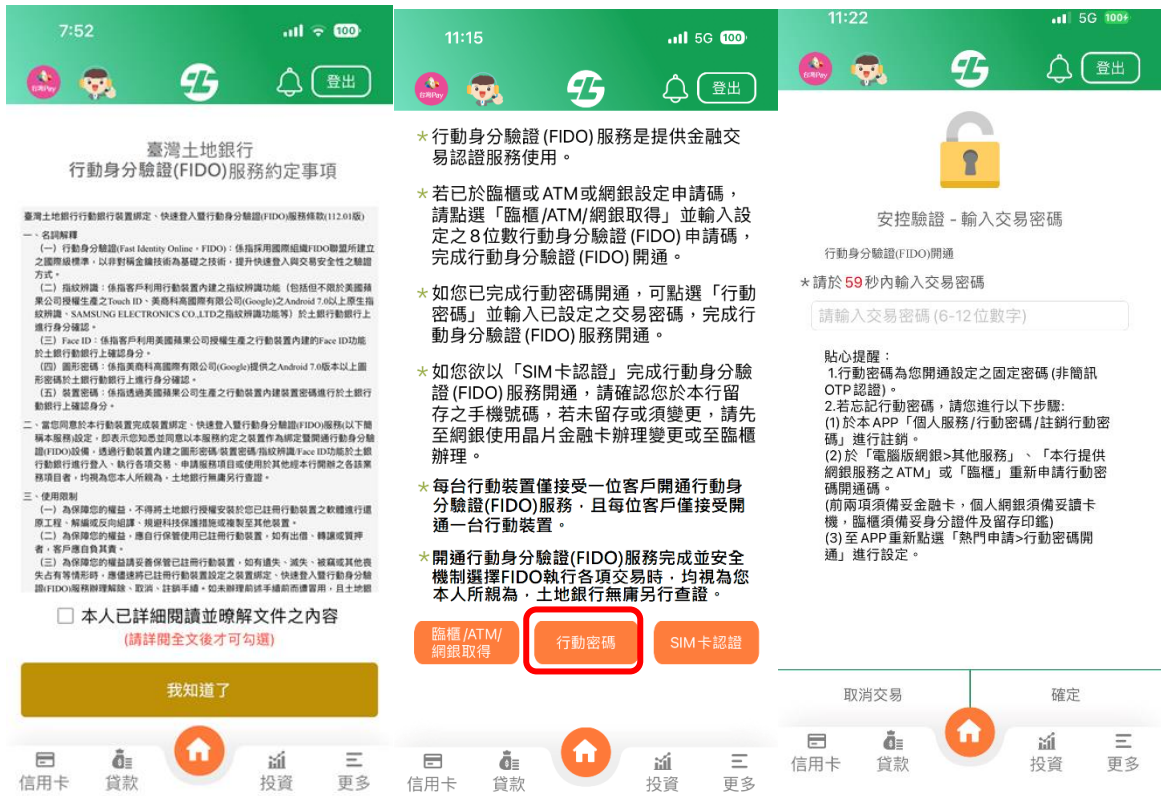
7:52

台灣Pay

登出

臺灣土地銀行
行動身分驗證(FIDO)服務約定事項

臺灣土地銀行行動銀行裝置綁定、快速登入暨行動身分驗證(FIDO)服務條款(112.01版)

一、名詞解釋
（一）行動身分驗證(Fast Identity Online，FIDO)：係指採用國際組織FIDO聯盟所建立之國際級標準，以非對稱金鑰技術為基礎之技術，提升快速登入與交易安全性之驗證方式。
（二）指紋辨識：係指客戶利用行動裝置內建之指紋辨識功能（包括但不限於美國蘋果公司授權生產之Touch ID、美商科高國際有限公司(Google)之Android 7.0以上原生指紋辨識、SAMSUNG ELECTRONICS CO.,LTD之指紋辨識功能等）於土銀行動銀行上進行身分確認。
（三）Face ID：係指客戶利用美國蘋果公司授權生產之行動裝置內建的Face ID功能於土銀行動銀行上確認身分。
（四）圖形密碼：係指美商科高國際有限公司(Google)提供之Android 7.0版本以上圖形密碼於土銀行動銀行上進行身分確認。
（五）裝置密碼：係指透過美國蘋果公司生產之行動裝置內建裝置密碼進行於土銀行動銀行上確認身分。
二、當您同意於本行動裝置完成裝置綁定、快速登入暨行動身分驗證(FIDO)服務(以下簡稱本服務)設定，即表示您知悉並同意以本服務約定之裝置作為綁定暨開通行動身分驗證(FIDO)設備，透過行動裝置內建之圖形密碼/裝置密碼/指紋辨識/Face ID功能於土銀行動銀行進行登入、執行各項交易、申請服務項目或使用於其他經本行開辦之各該業務項目者，均視為您本人所親為，土地銀行無庸另行查證。
三、使用限制
（一）為保障您的權益，不得將土地銀行授權安裝於您已註冊行動裝置之軟體進行還原工程、解編或反向組譯，規避科技保護措施或複製至其他裝置。
（二）為保障您的權益，應自行保管使用已註冊行動裝置，如有出借、轉讓或質押者，客戶應自負其責。
（三）為保障您的權益請妥善保管已註冊行動裝置，如有遺失、滅失、被竊或其他喪失占有等情形時，應儘速將已註冊行動裝置設定之裝置綁定、快速登入暨行動身分驗證(FIDO)服務辦理解除、取消、註銷手續。如未辦理前述手續而遭冒用，且土地銀

本人已詳細閱讀並瞭解文件之內容
(請詳閱全文後才可勾選)

我知道了

信用卡 貸款 投資 更多

11:15 5G 100

台灣Pay

登出

*行動身分驗證(FIDO)服務是提供金融交易認證服務使用。

*若已於臨櫃或ATM或網銀設定申請碼，請點選「臨櫃/ATM/網銀取得」並輸入設定之8位數行動身分驗證(FIDO)申請碼，完成行動身分驗證(FIDO)開通。

*如您已完成行動密碼開通，可點選「行動密碼」並輸入已設定之交易密碼，完成行動身分驗證(FIDO)服務開通。

*如您欲以「SIM卡認證」完成行動身分驗證(FIDO)服務開通，請確認您於本行留存之手機號碼，若未留存或須變更，請先至網銀使用晶片金融卡辦理變更或至臨櫃辦理。

*每台行動裝置僅接受一位客戶開通行動身分驗證(FIDO)服務，且每位客戶僅接受開通一台行動裝置。

*開通行動身分驗證(FIDO)服務完成並安全機制選擇FIDO執行各項交易時，均視為您本人所親為，土地銀行無庸另行查證。

臨櫃/ATM/網銀取得 行動密碼 SIM卡認證

信用卡 貸款 投資 更多

11:22 5G 100+

台灣Pay

登出

安控驗證 - 輸入交易密碼

行動身分驗證(FIDO)開通

*請於59秒內輸入交易密碼

請輸入交易密碼 (6-12位數字)

貼心提醒：
1.行動密碼為您開通設定之固定密碼(非簡訊OTP認證)。
2.若忘記行動密碼，請您進行以下步驟:
(1) 於本APP「個人服務/行動密碼/註銷行動密碼」進行註銷。
(2) 於「電腦版網銀>其他服務」、「本行提供網銀服務之ATM」或「臨櫃」重新申請行動密碼開通碼。
(前兩項須備妥金融卡，個人網銀須備妥讀卡機，臨櫃須備妥身分證件及留存印鑑)
(3) 至APP重新點選「熱門申請>行動密碼開通」進行設定。

取消交易 確定

信用卡 貸款 投資 更多